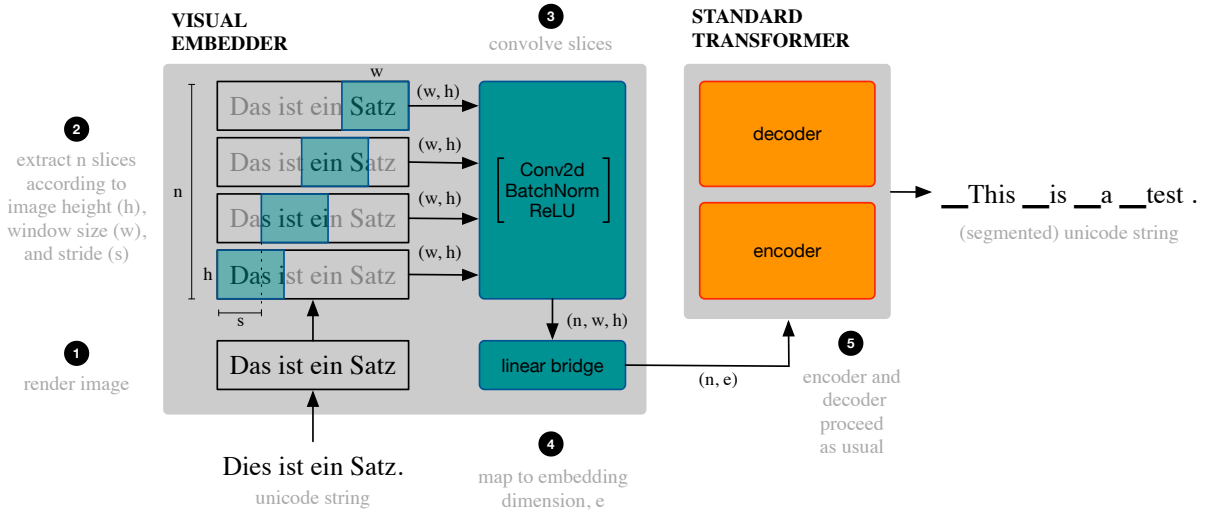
VISUAL EMBEDDER

3
convolve slices

STANDARD TRANSFORMER

2
extract n slices according to image height (h), window size (w), and stride (s)

w
Das ist ein Satz
(w, h)
Das ist ein Satz
(w, h)
Das ist ein Satz
(w, h)
Das ist ein Satz
(w, h)
n
h
s

Conv2d
BatchNorm
ReLU

decoder

encoder

__This __is __a __test .
(segmented) unicode string

(n, w, h)

1
render image

Das ist ein Satz

linear bridge

(n, e)

5
encoder and decoder proceed as usual

Dies ist ein Satz.
unicode string

4
map to embedding dimension, e